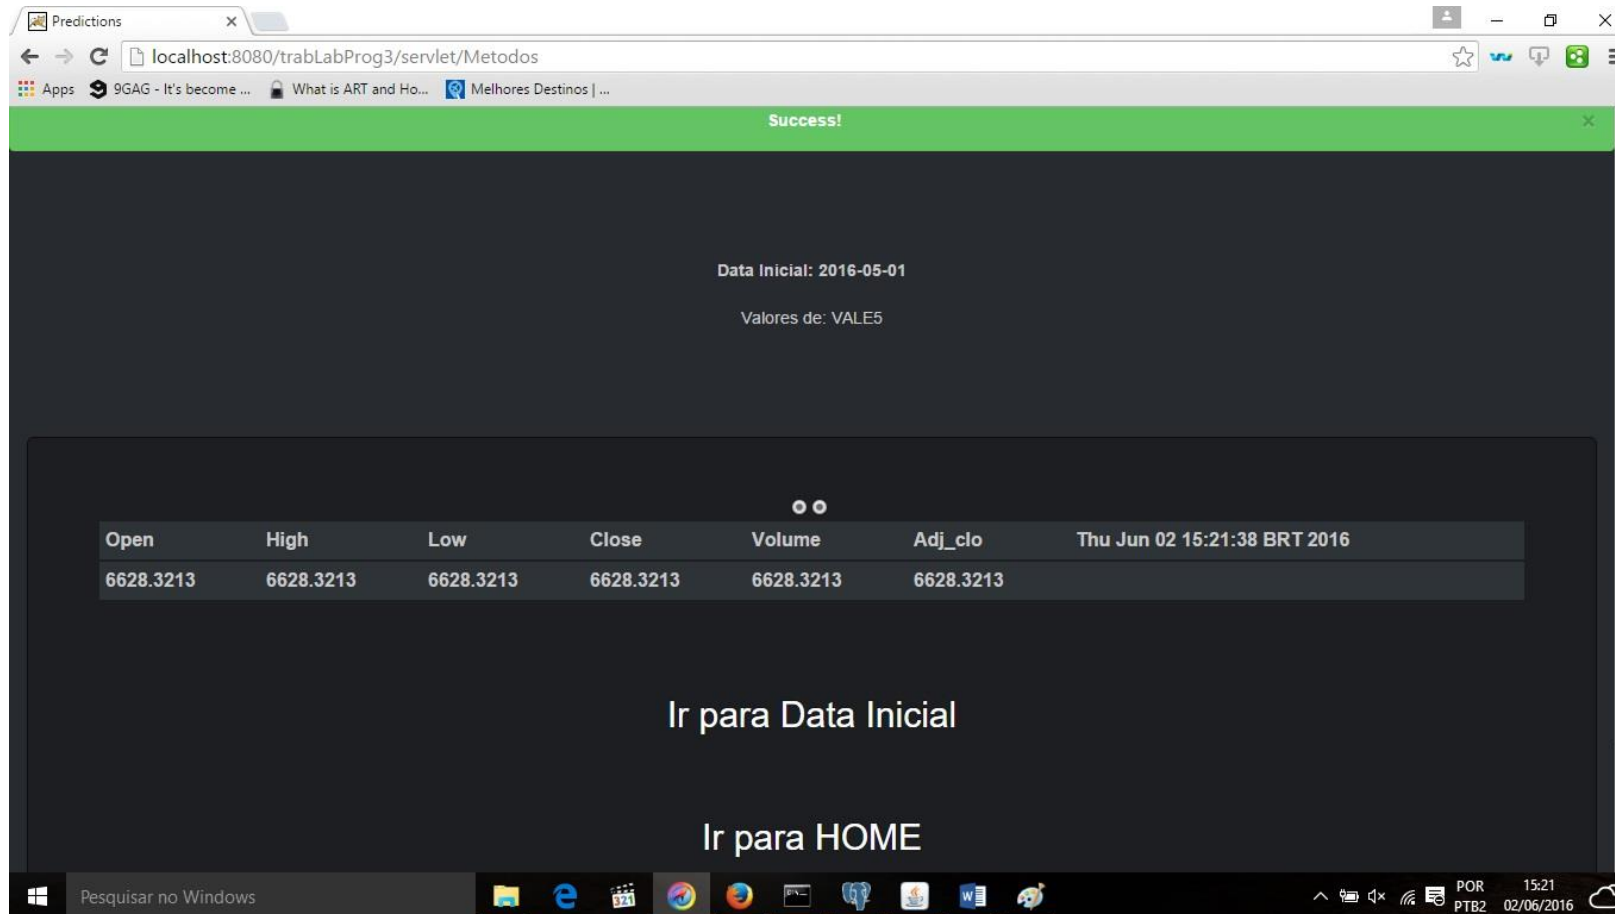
Predictions ×

localhost:8080/trabLabProg3/servlet/Metodos

Apps 9GAG - It's become ... What is ART and Ho... Melhores Destinos | ...

Success! ×

Data Inicial: 2016-05-01

Valores de: VALE5

| Open | High | Low | Close | Volume | Adj_clo | Thu Jun 02 15:21:38 BRT 2016 |
|---|---|---|---|---|---|---|
| 6628.3213 | 6628.3213 | 6628.3213 | 6628.3213 | 6628.3213 | 6628.3213 | |

Ir para Data Inicial

Ir para HOME

Pesquisar no Windows

POR PTB2 15:21 02/06/2016